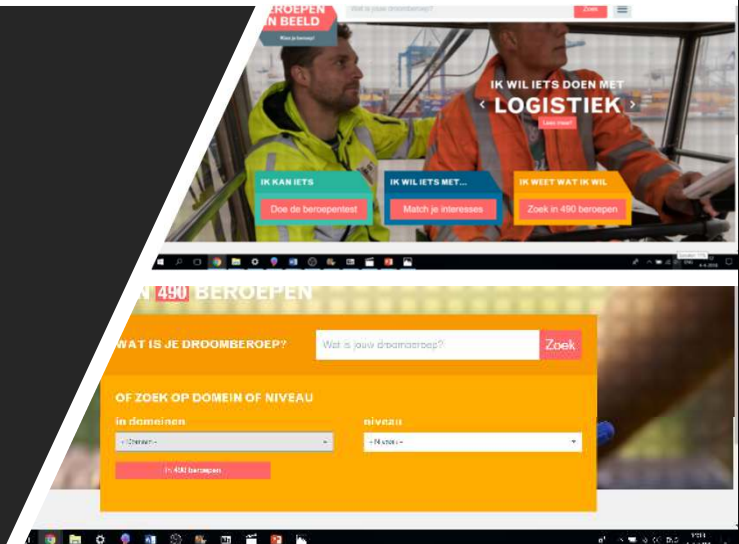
BEROEPEN IN BEELD

Wat je beroep?

Wat is jouw droomberoep?

Zoek

IK WIL IETS DOEN MET

LOGISTIEK

Lees meer

IK KAN IETS

Doe de beroepentest

IK WIL IETS MET...

Match je interesses

IK WEET WAT IK WIL

Zoek in 490 beroepen

N 490 BEROEPEN

WAT IS JE DROOMBEROEP?

Wat is jouw droomberoep?

Zoek

OF ZOEK OP DOMEIN OF NIVEAU

in domeinen

-- Domein --

niveau

-- Niveau --

In 490 beroepen